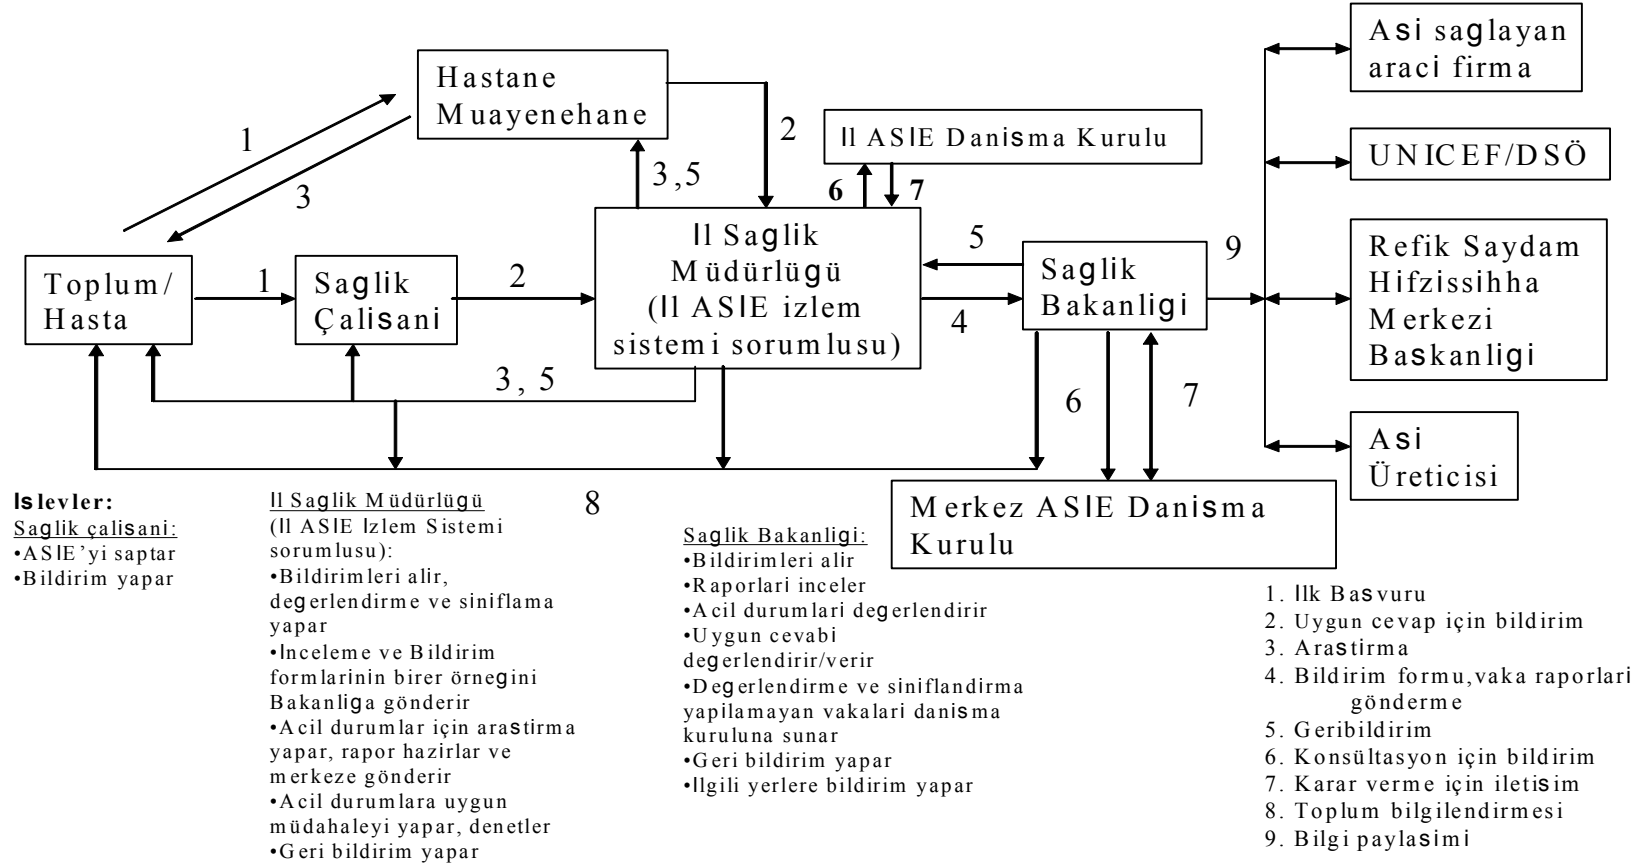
Hastane Muayenehane

1

3

2

3,5

Il ASIE Danisma Kurulu

6

7

Asi saglayan araci firma

UNICEF/DSÖ

Refik Saydam Hifzissihha Merkezi Baskanligi

Asi Üreticisi

Toplum/ Hasta

1

Saglik Çalisani

2

Il Saglik Müdürlügü (Il ASIE izlem sistemi sorumlusu)

5

4

Saglik Bakanligi

9

3, 5

6

7

8

Merkez ASIE Danisma Kurulu

Islevler:
Saglik çalisani:
•ASIE'yi saptar
•Bildirim yapar

Il Saglik Müdürlügü (Il ASIE Izlem Sistemi sorumlusu):
•Bildirimleri alir, degerlendirme ve siniflama yapar
•Inceleme ve Bildirim formlarinin birer örnegini Bakanliga gönderir
•Acil durumlar için arastirma yapar, rapor hazirlar ve merkeze gönderir
•Acil durumlara uygun müdahaleyi yapar, denetler
•Geri bildirim yapar

Saglik Bakanligi:
•Bildirimleri alir
•Raporlari inceler
•Acil durumlari degerlendirir
•Uygun cevabi degerlendirir/verir
•Degerlendirme ve siniflandirma yapilamayan vakalari danisma kuruluna sunar
•Geri bildirim yapar
•Ilgili yerlere bildirim yapar

1. Ilk Basvuru
2. Uygun cevap için bildirim
3. Arastirma
4. Bildirim formu,vaka raporlari gönderme
5. Geribildirim
6. Konsültasyon için bildirim
7. Karar verme için iletisim
8. Toplum bilgilendirmesi
9. Bilgi paylasimi